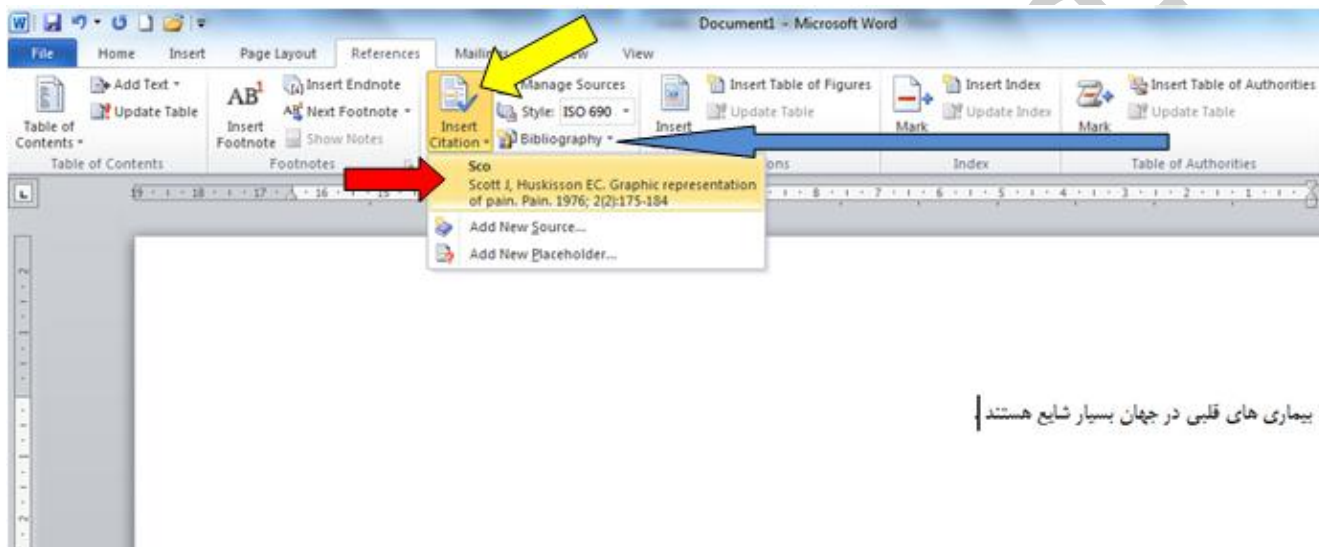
Document1 - Microsoft Word

File Home Insert Page Layout References Mailings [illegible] View

Add Text
Update Table
Table of Contents
Table of Contents

AB¹ Insert Footnote
Insert Endnote
Next Footnote
Show Notes
Footnotes

Insert Citation
Manage Sources
Style: ISO 690
Bibliography

Insert
Insert Table of Figures
Update Table
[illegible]ons

Mark
Insert Index
Update Index
Index

Mark
Insert Table of Authorities
Update Table
Table of Authorities

Sco
Scott J, Huskisson EC. Graphic representation of pain. Pain. 1976; 2(2):175-184

Add New Source...
Add New Placeholder...

19 · 18 · 17 · 16 · 15 · 8 · 7 · 6 · 5 · 4 · 3 · 2 · 1

بیماری های قلبی در جهان بسیار شایع هستند